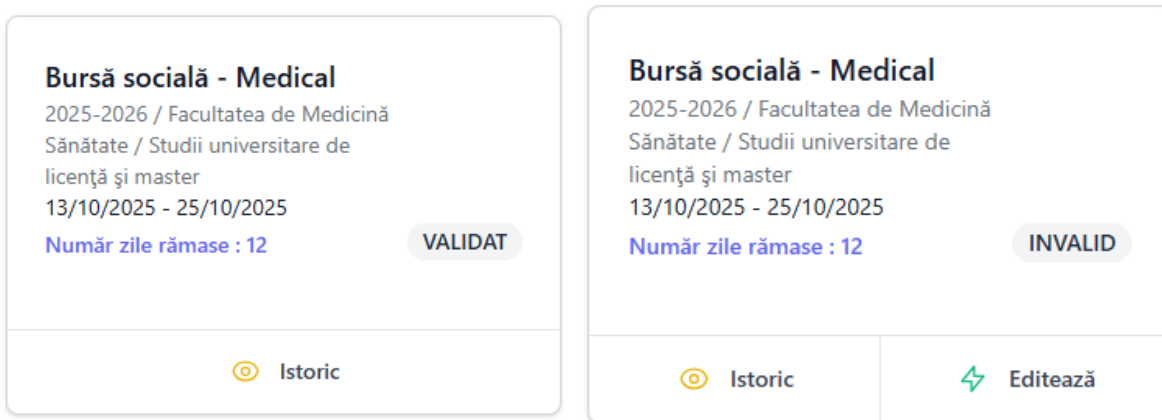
Bursă socială - Medical
2025-2026 / Facultatea de Medicină Sănătate / Studii universitare de licenţă şi master
13/10/2025 - 25/10/2025
Număr zile rămase : 12
VALIDAT

Istoric

Bursă socială - Medical
2025-2026 / Facultatea de Medicină Sănătate / Studii universitare de licenţă şi master
13/10/2025 - 25/10/2025
Număr zile rămase : 12
INVALID

Istoric
Editează